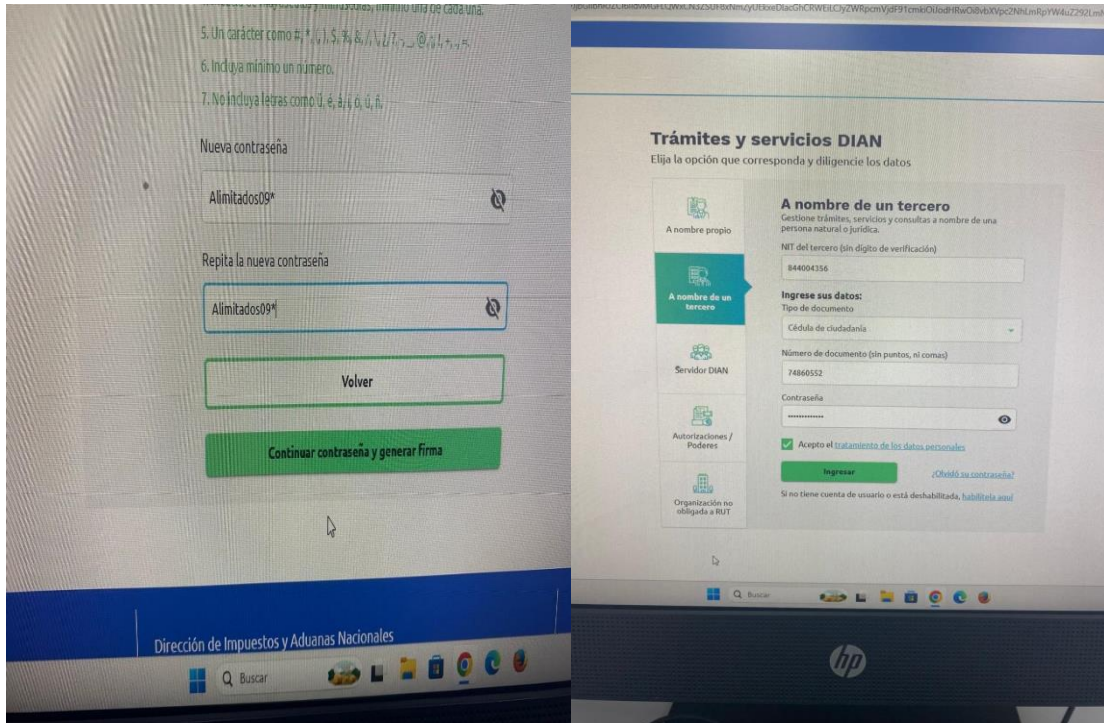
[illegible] mayúsculas y minúsculas, mínimo una de cada una.

5. Un carácter como #, *, , !, $, %, &, /, \, ¿?, -, _, @, ¡, !, +, -, =.

6. Incluya mínimo un número.

7. No incluya letras como ü, é, á, í, ó, ú, ñ.

Nueva contraseña

Alimitados09*

Repita la nueva contraseña

Alimitados09*

Volver

Continuar contraseña y generar Firma

Dirección de Impuestos y Aduanas Nacionales

Buscar

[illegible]

Trámites y servicios DIAN

Elija la opción que corresponda y diligencie los datos

A nombre propio

A nombre de un tercero

Servidor DIAN

Autorizaciones / Poderes

Organización no obligada a RUT

A nombre de un tercero

Gestione trámites, servicios y consultas a nombre de una persona natural o jurídica.

NIT del tercero (sin dígito de verificación)

844004356

Ingrese sus datos:

Tipo de documento

Cédula de ciudadanía

Número de documento (sin puntos, ni comas)

74860552

Contraseña

••••••••••••

Acepto el tratamiento de los datos personales

Ingresar

¿Olvidó su contraseña?

Si no tiene cuenta de usuario o está deshabilitada, habilítela aquí

Buscar

hp